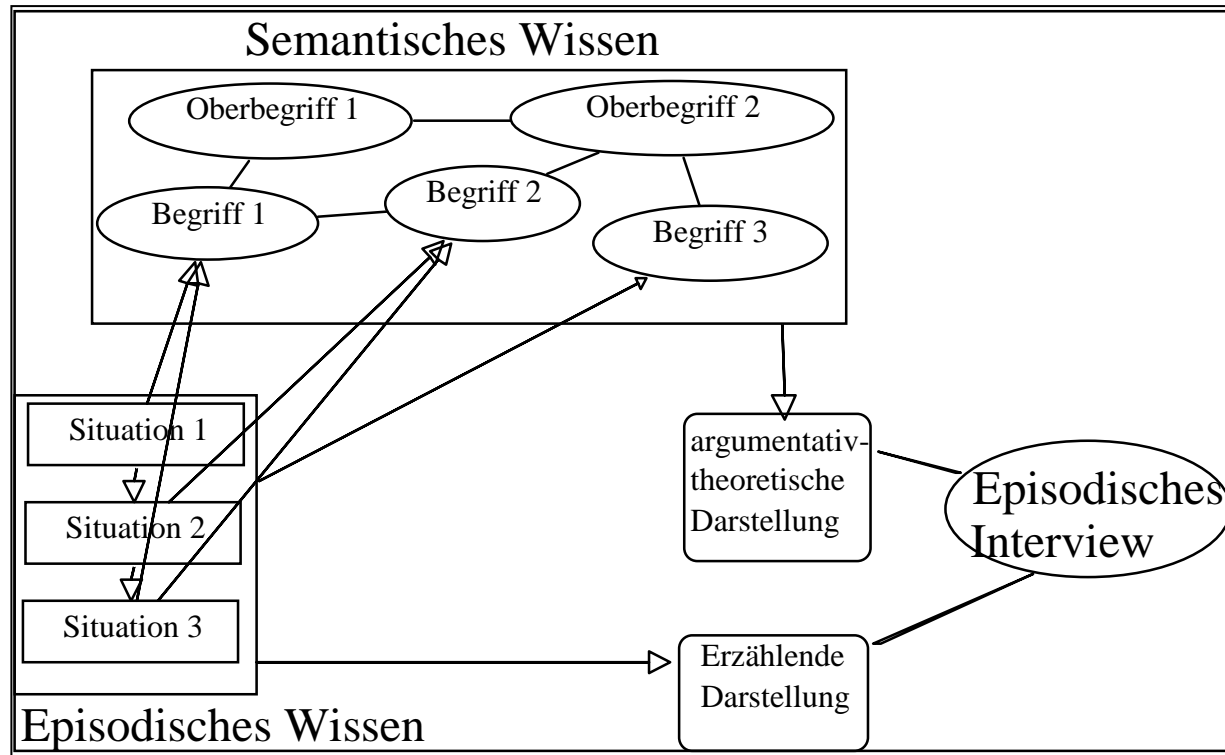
Semantisches Wissen

Oberbegriff 1

Oberbegriff 2

Begriff 1

Begriff 2

Begriff 3

Situation 1

Situation 2

Situation 3

argumentativ-theoretische Darstellung

Episodisches Interview

Erzählende Darstellung

Episodisches Wissen